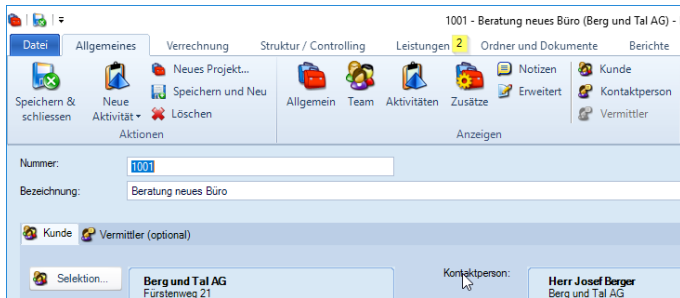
1001 - Beratung neues Büro (Berg und Tal AG) -

Datei | Allgemeines | Verrechnung | Struktur / Controlling | Leistungen 2 | Ordner und Dokumente | Berichte

Speichern & schliessen | Neue Aktivität | Neues Projekt... | Speichern und Neu | Löschen
Aktionen

Allgemein | Team | Aktivitäten | Zusätze | Notizen | Erweitert | Kunde | Kontaktperson | Vermittler
Anzeigen

Nummer: 1001
Bezeichnung: Beratung neues Büro

Kunde | Vermittler (optional)

Selektion...

Berg und Tal AG
Fürstenweg 21

Kontaktperson:

Herr Josef Berger
Berg und Tal AG